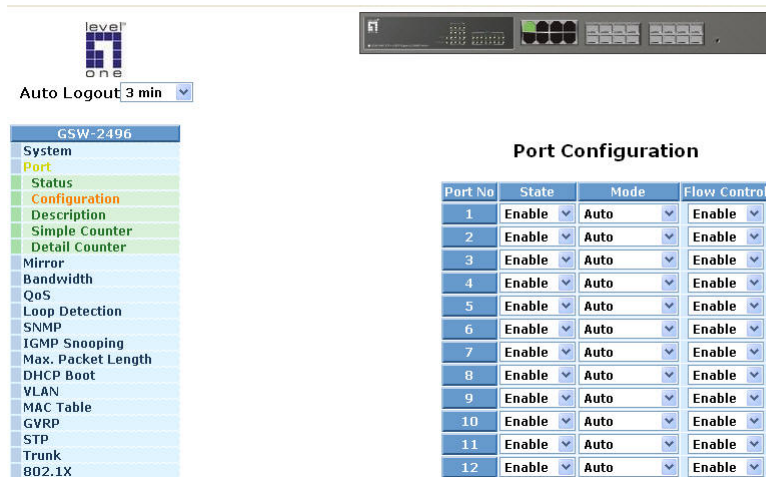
level
one
Auto Logout 3 min

GSW-2496
System
Port
Status
Configuration
Description
Simple Counter
Detail Counter
Mirror
Bandwidth
QoS
Loop Detection
SNMP
IGMP Snooping
Max. Packet Length
DHCP Boot
VLAN
MAC Table
GVRP
STP
Trunk
802.1X

Port Configuration

| Port No | State | Mode | Flow Control |
|---|---|---|---|
| 1 | Enable | Auto | Enable |
| 2 | Enable | Auto | Enable |
| 3 | Enable | Auto | Enable |
| 4 | Enable | Auto | Enable |
| 5 | Enable | Auto | Enable |
| 6 | Enable | Auto | Enable |
| 7 | Enable | Auto | Enable |
| 8 | Enable | Auto | Enable |
| 9 | Enable | Auto | Enable |
| 10 | Enable | Auto | Enable |
| 11 | Enable | Auto | Enable |
| 12 | Enable | Auto | Enable |